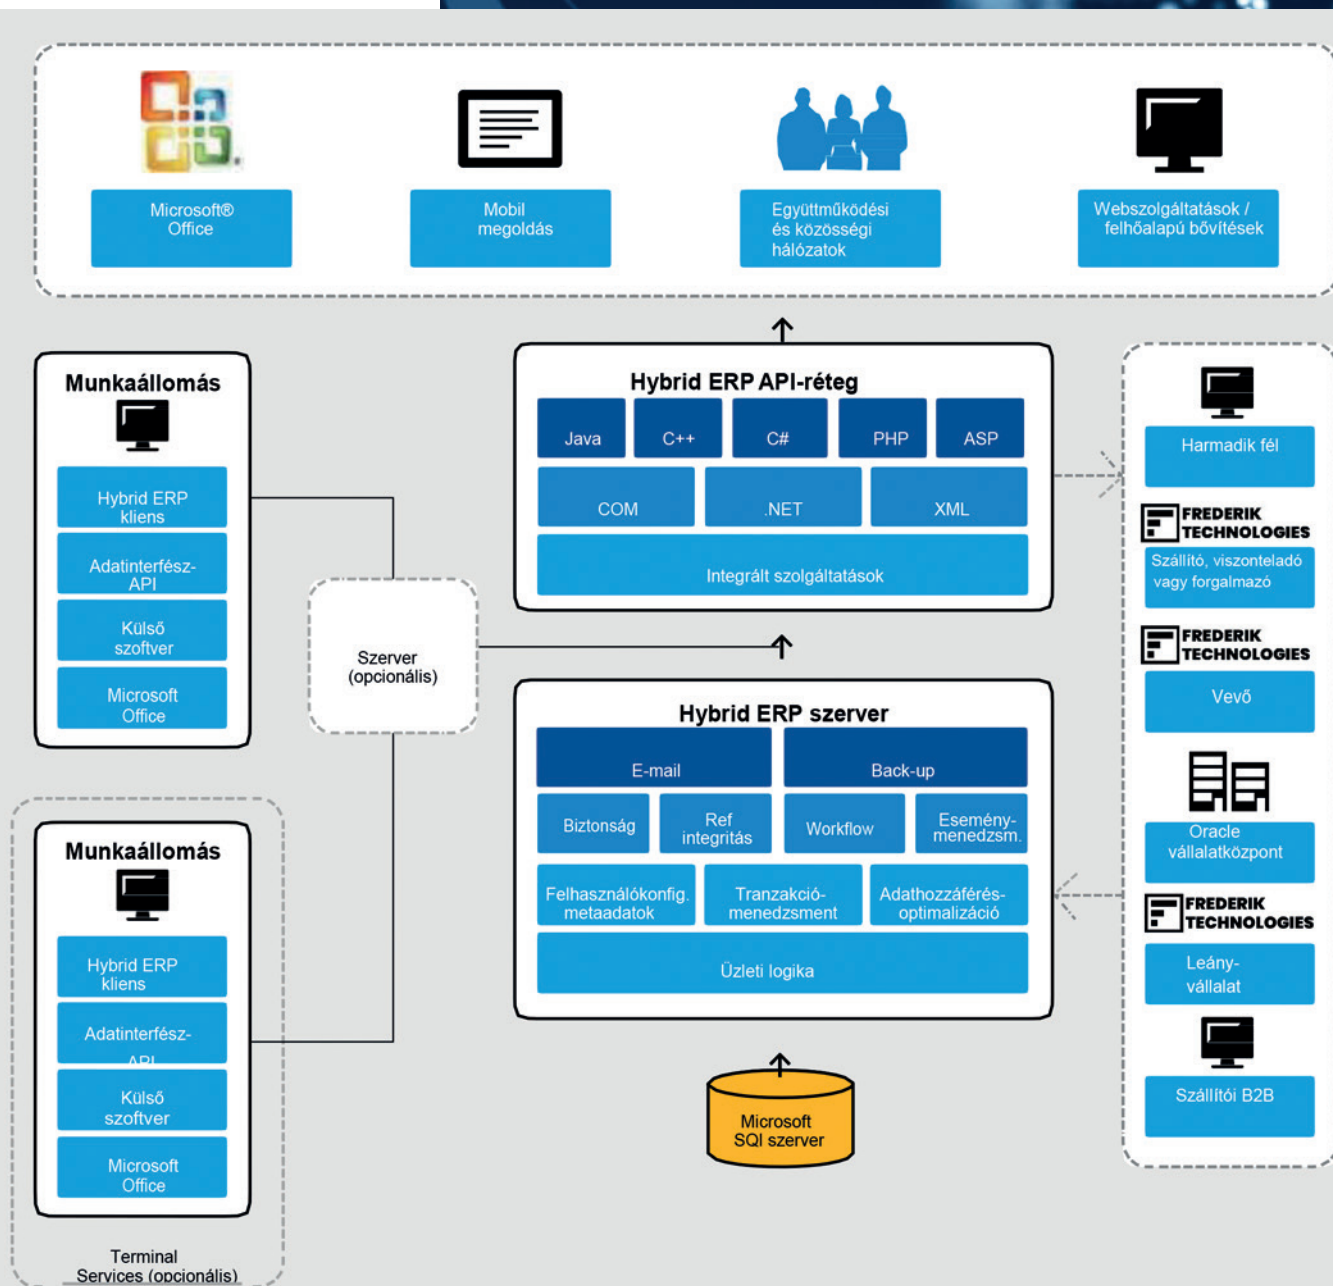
Microsoft® Office

Mobil megoldás

Együttműködési és közösségi hálózatok

Webszolgáltatások / felhőalapú bővítések

Munkaállomás

Hybrid ERP kliens

Adatinterfész-API

Külső szoftver

Microsoft Office

Hybrid ERP API-réteg

Java

C++

C#

PHP

ASP

COM

.NET

XML

Integrált szolgáltatások

Szerver (opcionális)

Hybrid ERP szerver

E-mail

Back-up

Biztonság

Ref integritás

Workflow

Esemény-menedzsm.

Felhasználókonfig. metaadatok

Tranzakció-menedzsment

Adathozzáférés-optimalizáció

Üzleti logika

Microsoft SQl szerver

Munkaállomás

Hybrid ERP kliens

Adatinterfész-API

Külső szoftver

Microsoft Office

Terminal Services (opcionális)

Harmadik fél

FREDERIK TECHNOLOGIES

Szállító, viszonteladó vagy forgalmazó

FREDERIK TECHNOLOGIES

Vevő

Oracle vállalatközpont

FREDERIK TECHNOLOGIES

Leány-vállalat

Szállítói B2B